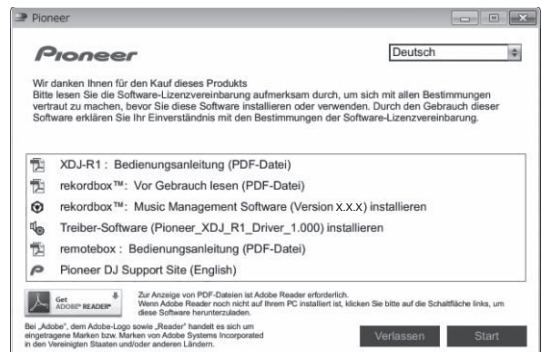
Pioneer

Pioneer

Deutsch

Wir danken Ihnen für den Kauf dieses Produkts
Bitte lesen Sie die Software-Lizenzvereinbarung aufmerksam durch, um sich mit allen Bestimmungen vertraut zu machen, bevor Sie diese Software installieren oder verwenden. Durch den Gebrauch dieser Software erklären Sie Ihr Einverständnis mit den Bestimmungen der Software-Lizenzvereinbarung.

XDJ-R1 : Bedienungsanleitung (PDF-Datei)

rekordbox™: Vor Gebrauch lesen (PDF-Datei)

rekordbox™: Music Management Software (Version X.X.X) installieren

Treiber-Software (Pioneer_XDJ_R1_Driver_1.000) installieren

remotebox : Bedienungsanleitung (PDF-Datei)

Pioneer DJ Support Site (English)

Get ADOBE® READER®

Zur Anzeige von PDF-Dateien ist Adobe Reader erforderlich.
Wenn Adobe Reader noch nicht auf Ihrem PC installiert ist, klicken Sie bitte auf die Schaltfläche links, um diese Software herunterzuladen.

Bei „Adobe", dem Adobe-Logo sowie „Reader" handelt es sich um eingetragene Marken bzw. Marken von Adobe Systems Incorporated in den Vereinigten Staaten und/oder anderen Ländern.

Verlassen

Start